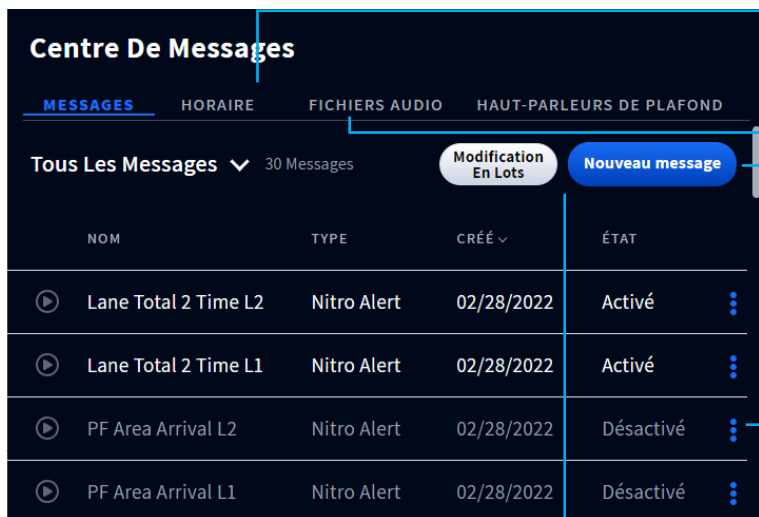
Centre De Messages

MESSAGES HORAIRE FICHIERS AUDIO HAUT-PARLEURS DE PLAFOND

Tous Les Messages 30 Messages

Modification En Lots

Nouveau message

| NOM | TYPE | CRÉÉ | ÉTAT |
|---|---|---|---|
| Lane Total 2 Time L2 | Nitro Alert | 02/28/2022 | Activé |
| Lane Total 2 Time L1 | Nitro Alert | 02/28/2022 | Activé |
| PF Area Arrival L2 | Nitro Alert | 02/28/2022 | Désactivé |
| PF Area Arrival L1 | Nitro Alert | 02/28/2022 | Désactivé |